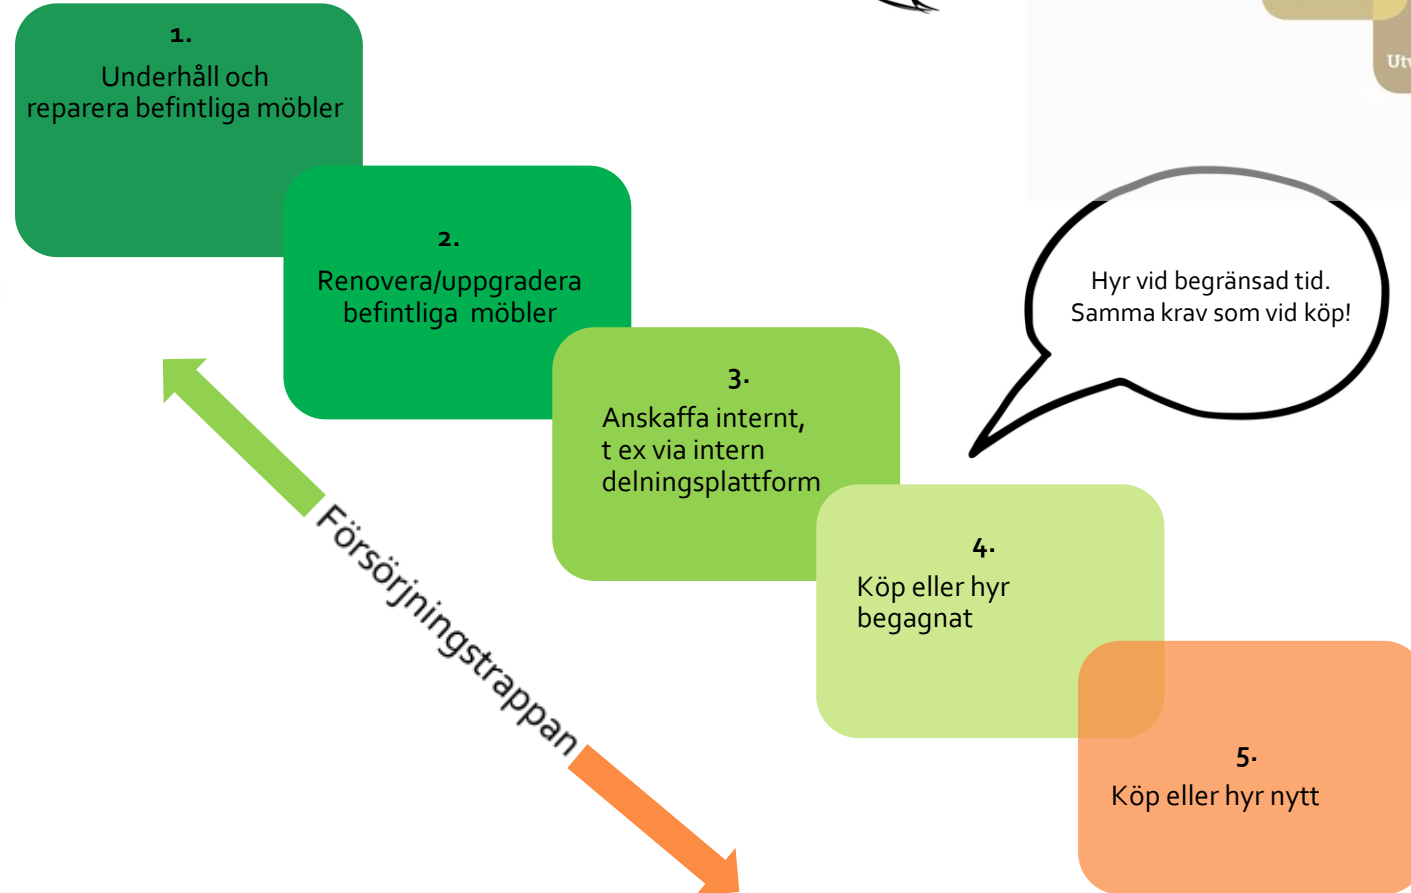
Utv

1.
Underhåll och reparera befintliga möbler

2.
Renovera/uppgradera befintliga möbler

3.
Anskaffa internt, t ex via intern delningsplattform

4.
Köp eller hyr begagnat

5.
Köp eller hyr nytt

Hyr vid begränsad tid. Samma krav som vid köp!

Försörjningstrappan